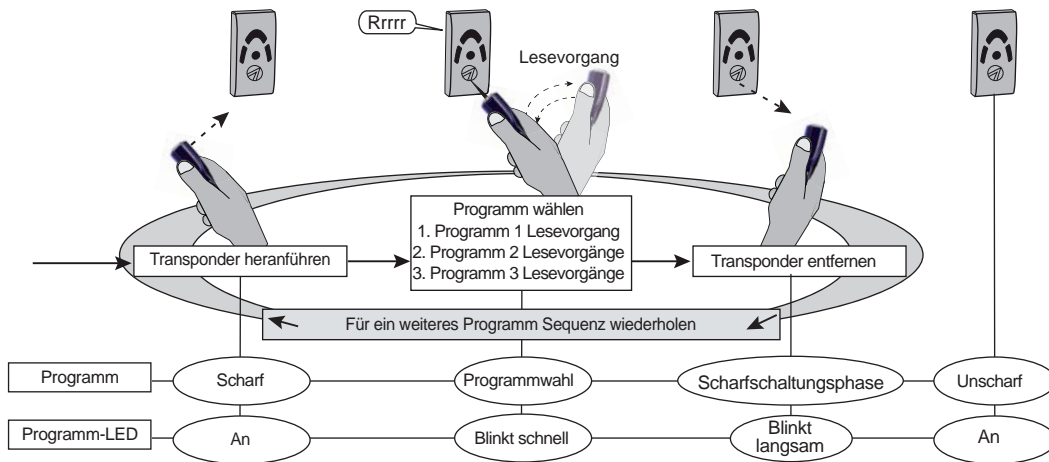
Rrrrr

Lesevorgang

Programm wählen
1. Programm 1 Lesevorgang
2. Programm 2 Lesevorgänge
3. Programm 3 Lesevorgänge

Transponder heranführen

Transponder entfernen

Für ein weiteres Programm Sequenz wiederholen

Programm

Scharf

Programmwahl

Scharfschaltungsphase

Unscharf

Programm-LED

An

Blinkt schnell

Blinkt langsam

An